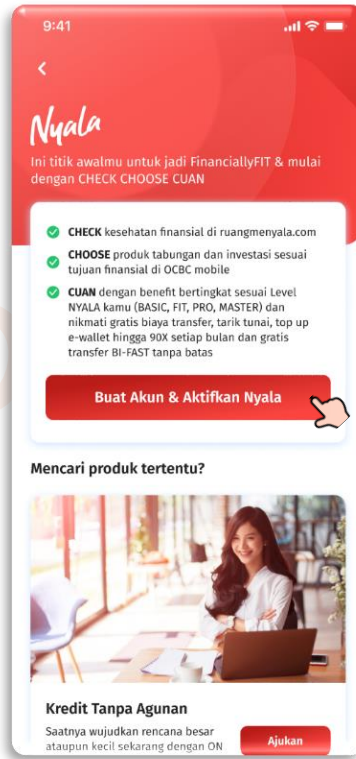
9:41

<

Nyala

Ini titik awalmu untuk jadi FinanciallyFIT & mulai dengan CHECK CHOOSE CUAN

**CHECK** kesehatan finansial di ruangmenyala.com

**CHOOSE** produk tabungan dan investasi sesuai tujuan finansial di OCBC mobile

**CUAN** dengan benefit bertingkat sesuai Level NYALA kamu (BASIC, FIT, PRO, MASTER) dan nikmati gratis biaya transfer, tarik tunai, top up e-wallet hingga 90X setiap bulan dan gratis transfer BI-FAST tanpa batas

Buat Akun & Aktifkan Nyala

Mencari produk tertentu?

Kredit Tanpa Agunan

Saatnya wujudkan rencana besar ataupun kecil sekarang dengan ON

Ajukan